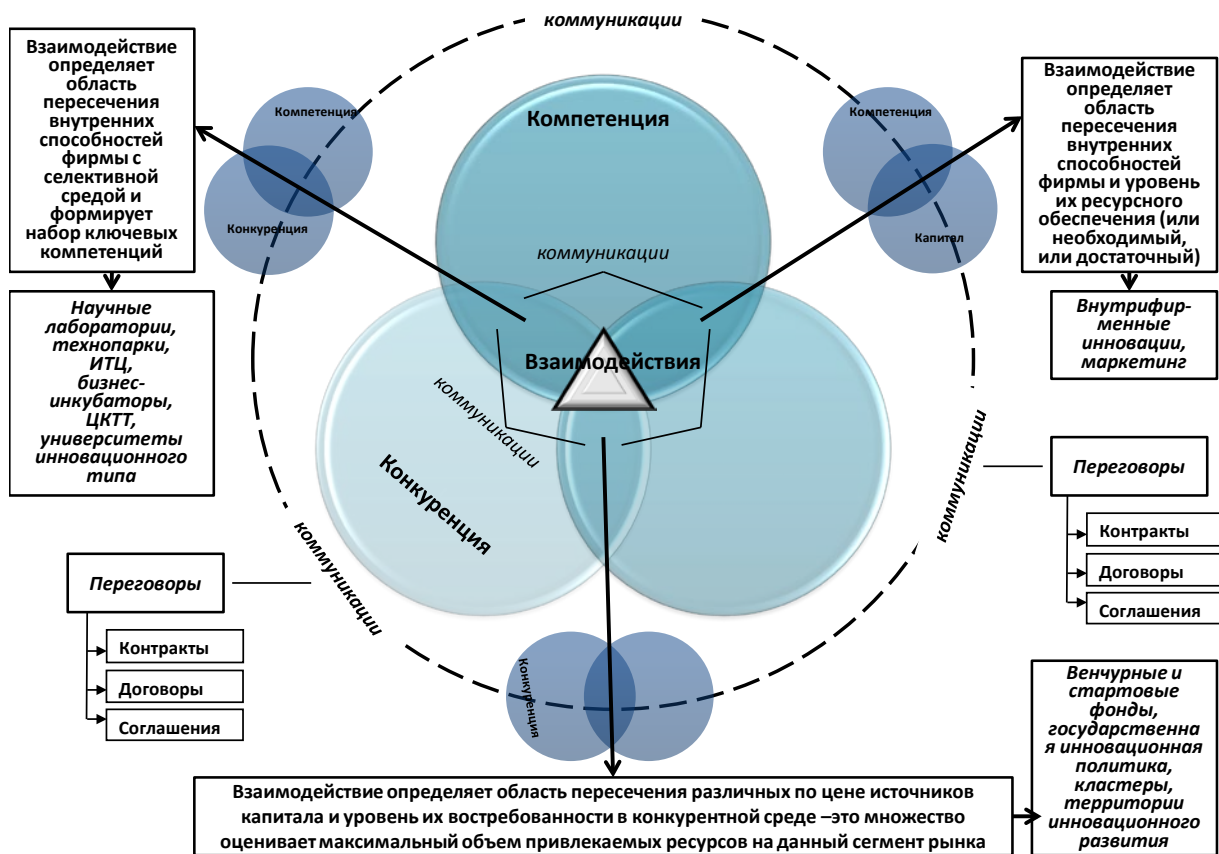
коммуникации

Взаимодействие определяет область пересечения внутренних способностей фирмы с селективной средой и формирует набор ключевых компетенций

Компетенция

Конкуренция

Научные лаборатории, технопарки, ИТЦ, бизнес-инкубаторы, ЦКТТ, университеты инновационного типа

Компетенция

коммуникации

Взаимодействия

коммуникации

Конкуренция

Компетенция

Капитал

Взаимодействие определяет область пересечения внутренних способностей фирмы и уровень их ресурсного обеспечения (или необходимый, или достаточный)

Внутрифирменные инновации, маркетинг

коммуникации

Переговоры

Контракты

Договоры

Соглашения

коммуникации

Переговоры

Контракты

Договоры

Соглашения

Конкуренция

Венчурные и стартовые фонды, государственная инновационная политика, кластеры, территории инновационного развития

Взаимодействие определяет область пересечения различных по цене источников капитала и уровень их востребованности в конкурентной среде –это множество оценивает максимальный объем привлекаемых ресурсов на данный сегмент рынка